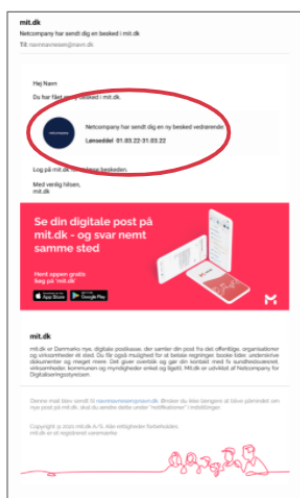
mit.dk
Netcompany har sendt dig en besked i mit.dk
Til: navnnavnesen@navn.dk

Hej Navn

Du har fået en ny besked i mit.dk.

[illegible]

Netcompany har sendt dig en ny besked vedrørende

Lønseddel 01.03.22-31.03.22

Log på mit.dk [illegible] beskeden.

Med venlig hilsen,
mit.dk

Se din digitale post på mit.dk - og svar nemt samme sted

Hent appen gratis
Søg på 'mit.dk'

App Store
Google Play

mit.dk

mit.dk er Danmarks nye, digitale postkasse, der samler din post fra det offentlige, organisationer og virksomheder ét sted. Du får også mulighed for at betale regninger, booke tider, underskrive dokumenter og meget mere. Det giver overblik og gør din kontakt med fx. sundhedssektoren, virksomheder, kommunen og myndigheder enkel og tilgængelig. Mit.dk er udviklet af Netcompany for Digitaliseringsstyrelsen.

Denne mail blev sendt til navnenavnesen@navn.dk. Ønsker du ikke længere at blive påmindet om nye post på mit.dk, skal du ændre dette under "notifikationer" i indstillinger.

Copyright (c) 2022 mit.dk A/S. Alle rettigheder forbeholdes.
mit.dk er et registreret varemærke